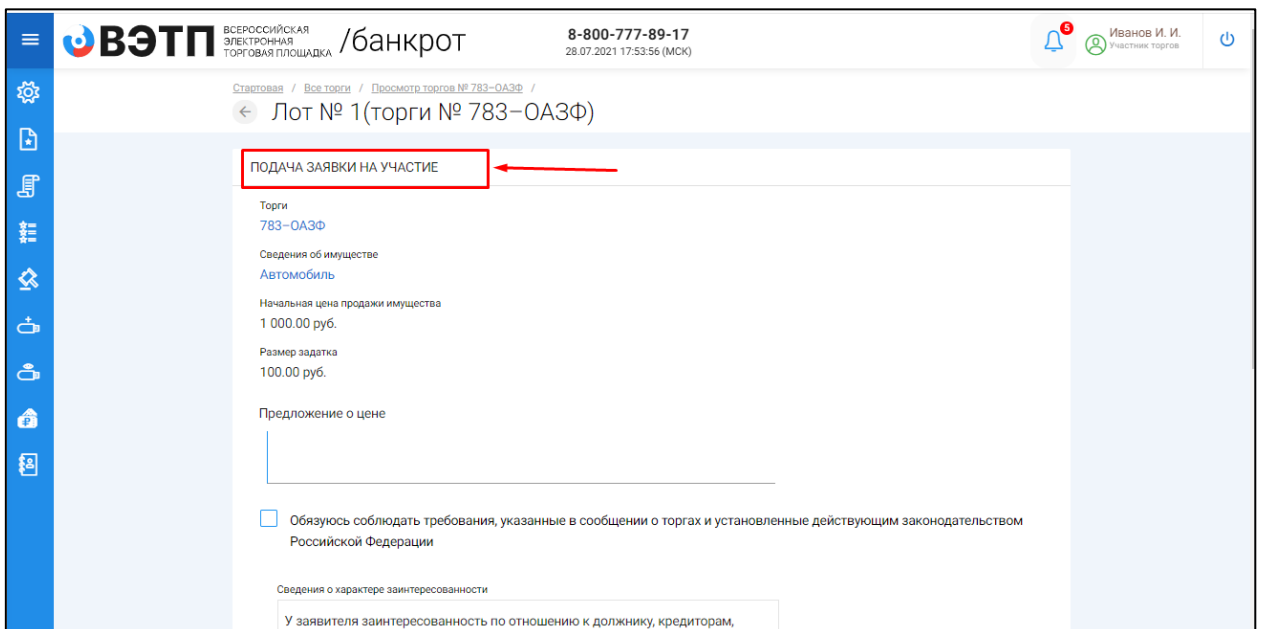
ВЭТП ВСЕРОССИЙСКАЯ ЭЛЕКТРОННАЯ ТОРГОВАЯ ПЛОЩАДКА /банкрот

8-800-777-89-17
28.07.2021 17:53:56 (МСК)

5

Иванов И. И.
Участник торгов

Стартовая / Все торги / Просмотр торгов № 783–ОАЗФ /

Лот № 1(торги № 783–ОАЗФ)

ПОДАЧА ЗАЯВКИ НА УЧАСТИЕ

Торги
783–ОАЗФ

Сведения об имуществе
Автомобиль

Начальная цена продажи имущества
1 000.00 руб.

Размер задатка
100.00 руб.

Предложение о цене

Обязуюсь соблюдать требования, указанные в сообщении о торгах и установленные действующим законодательством Российской Федерации

Сведения о характере заинтересованности

У заявителя заинтересованность по отношению к должнику, кредиторам,